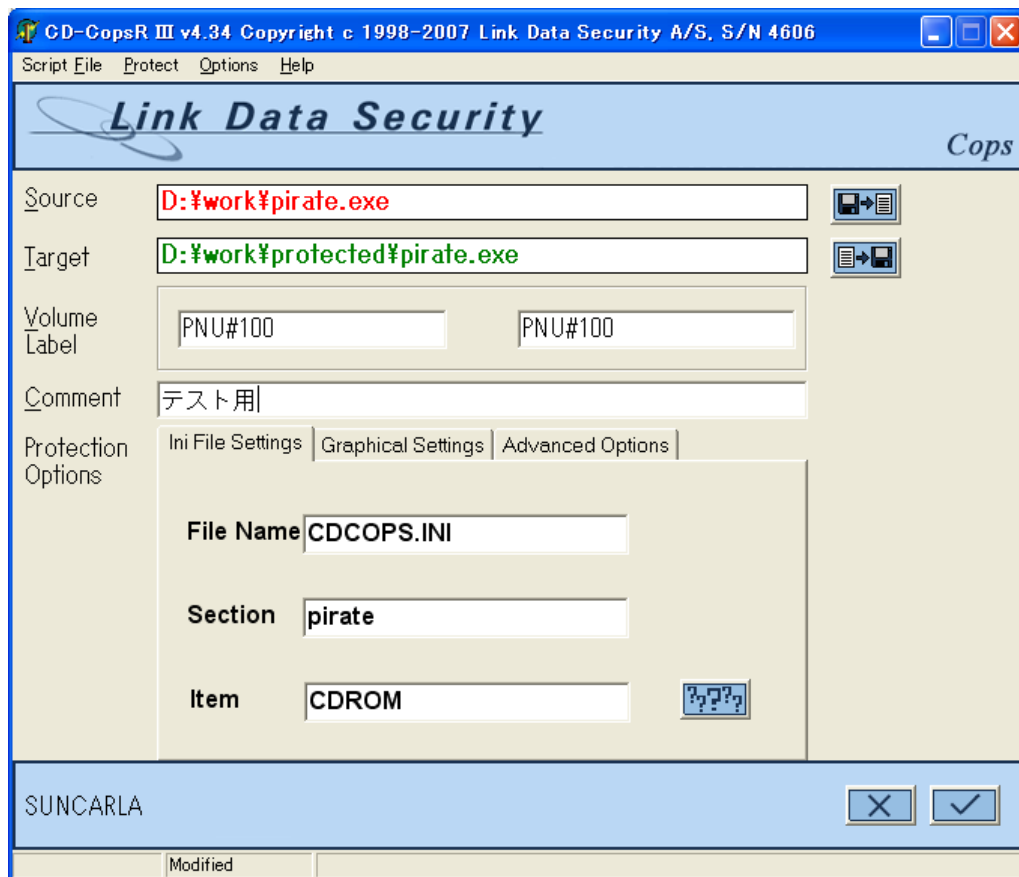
CD-CopsR III v4.34 Copyright c 1998-2007 Link Data Security A/S, S/N 4606

Script File Protect Options Help

Link Data Security

Cops

Source D:¥work¥pirate.exe

Target D:¥work¥protected¥pirate.exe

Volume Label PNU#100 PNU#100

Comment テスト用

Protection Options

Ini File Settings | Graphical Settings | Advanced Options

File Name CDCOPS.INI

Section pirate

Item CDROM

SUNCARLA

Modified